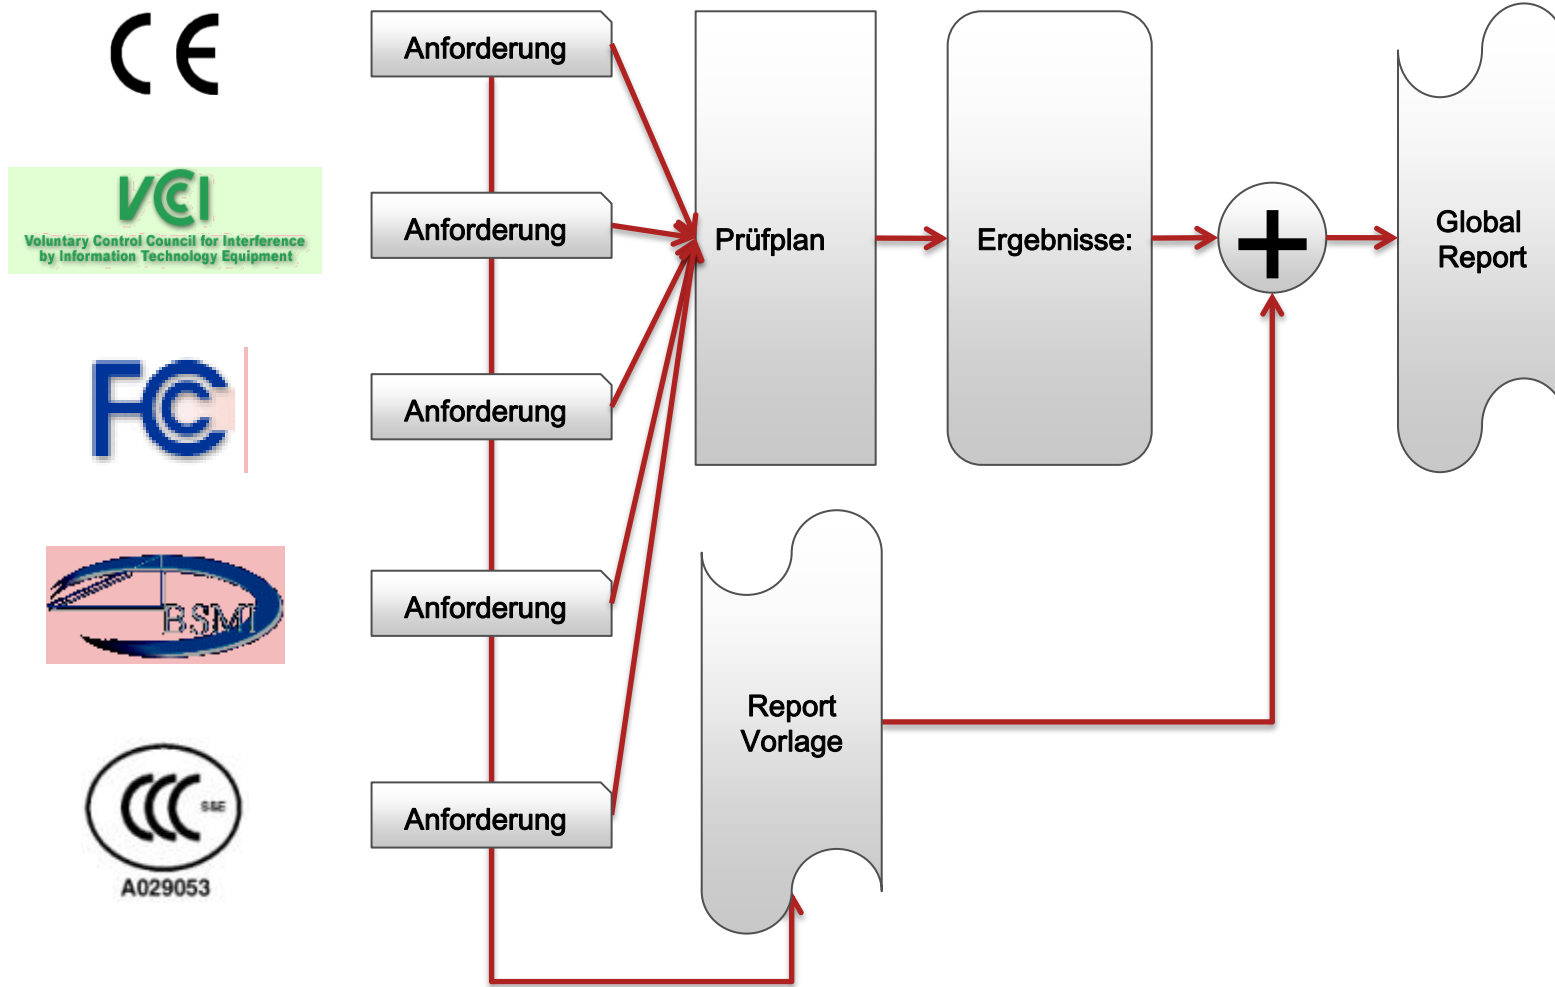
CE

VCI
Voluntary Control Council for Interference by Information Technology Equipment

FC

BSMI

CCC S&E
A029053

Anforderung

Anforderung

Anforderung

Anforderung

Anforderung

Prüfplan

Ergebnisse:

+

Global Report

Report Vorlage